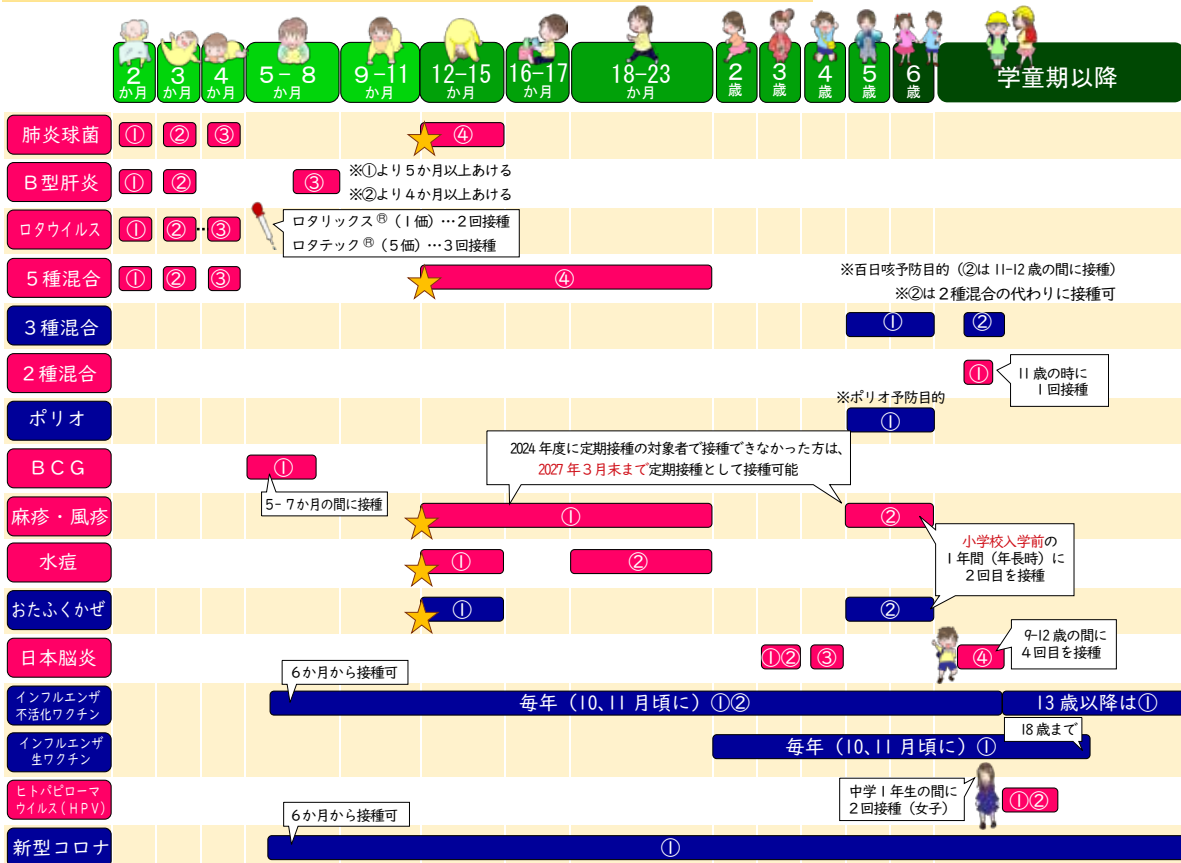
| | 2 か月 | 3 か月 | 4 か月 | 5－8 か月 | 9－11 か月 | 12－15 か月 | 16－17 か月 | 18－23 か月 | 2 歳 | 3 歳 | 4 歳 | 5 歳 | 6 歳 | 学童期以降 |
|---|---|---|---|---|---|---|---|---|---|---|---|---|---|---|
| 肺炎球菌 | ① | ② | ③ | | | ④ | | | | | | | | |
| Ｂ型肝炎 | ① | ② | | ③ | | | | | | | | | | |
| ロタウイルス | ① | ② | ③ | | | | | | | | | | | |
| ５種混合 | ① | ② | ③ | | | ④ | | | | | | | | |
| ３種混合 | | | | | | | | | | | | ① | | ② |
| ２種混合 | | | | | | | | | | | | | | ① |
| ポリオ | | | | | | | | | | | | ① | | |
| ＢＣＧ | | | | ① | | | | | | | | | | |
| 麻疹・風疹 | | | | | | ① | | | | | | ② | | |
| 水痘 | | | | | | ① | | ② | | | | | | |
| おたふくかぜ | | | | | | ① | | | | | | ② | | |
| 日本脳炎 | | | | | | | | | | ①② | ③ | | | ④ |
| インフルエンザ 不活化ワクチン | | | | 毎年（10、11 月頃に）①② | | | | | | | | | | 13 歳以降は① |
| インフルエンザ 生ワクチン | | | | | | | | | 毎年（10、11 月頃に）① | | | | | |
| ヒトパピローマウイルス（HPV） | | | | | | | | | | | | | | ①② |
| 新型コロナ | | | | ① | | | | | | | | | | |

※①より５か月以上あける
※②より４か月以上あける

ロタリックス®（１価）…２回接種
ロタテック®（５価）…３回接種

※百日咳予防目的（②は 11-12 歳の間に接種）
※②は２種混合の代わりに接種可

11 歳の時に １回接種

※ポリオ予防目的

2024 年度に定期接種の対象者で接種できなかった方は、2027 年３月末まで定期接種として接種可能

5－7か月の間に接種

小学校入学前の１年間（年長時）に２回目を接種

9-12 歳の間に４回目を接種

６か月から接種可

18 歳まで

中学１年生の間に２回接種（女子）

６か月から接種可